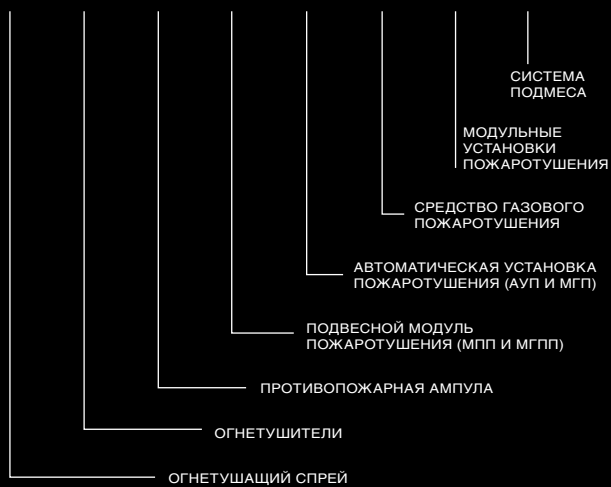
СИСТЕМА ПОДМЕСА

МОДУЛЬНЫЕ УСТАНОВКИ ПОЖАРОТУШЕНИЯ

СРЕДСТВО ГАЗОВОГО ПОЖАРОТУШЕНИЯ

АВТОМАТИЧЕСКАЯ УСТАНОВКА ПОЖАРОТУШЕНИЯ (АУП И МГП)

ПОДВЕСНОЙ МОДУЛЬ ПОЖАРОТУШЕНИЯ (МПП И МГПП)

ПРОТИВОПОЖАРНАЯ АМПУЛА

ОГНЕТУШИТЕЛИ

ОГНЕТУШАЩИЙ СПРЕЙ